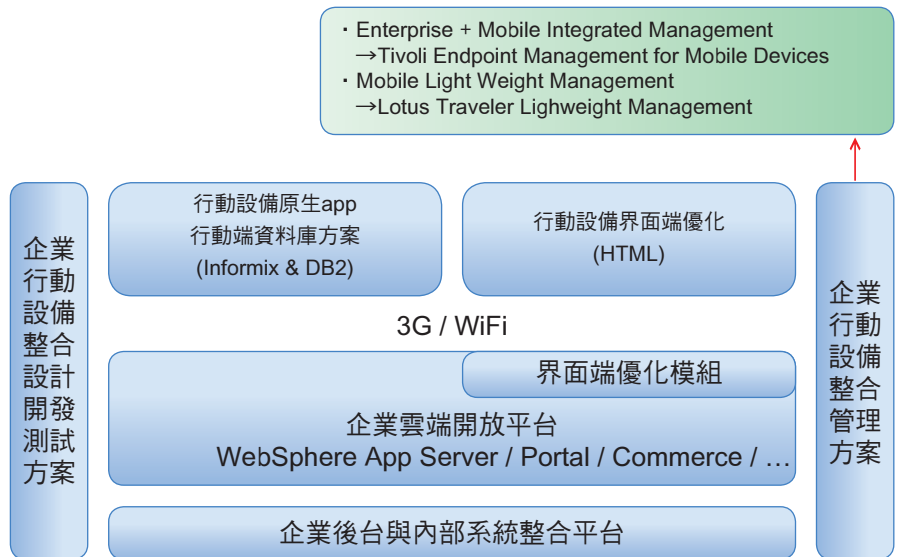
・Enterprise + Mobile Integrated Management
→Tivoli Endpoint Management for Mobile Devices
・Mobile Light Weight Management
→Lotus Traveler Lighweight Management

企業行動設備整合設計開發測試方案

行動設備原生app
行動端資料庫方案
(Informix & DB2)

行動設備界面端優化
(HTML)

企業行動設備整合管理方案

3G / WiFi

界面端優化模組

企業雲端開放平台
WebSphere App Server / Portal / Commerce / …

企業後台與內部系統整合平台